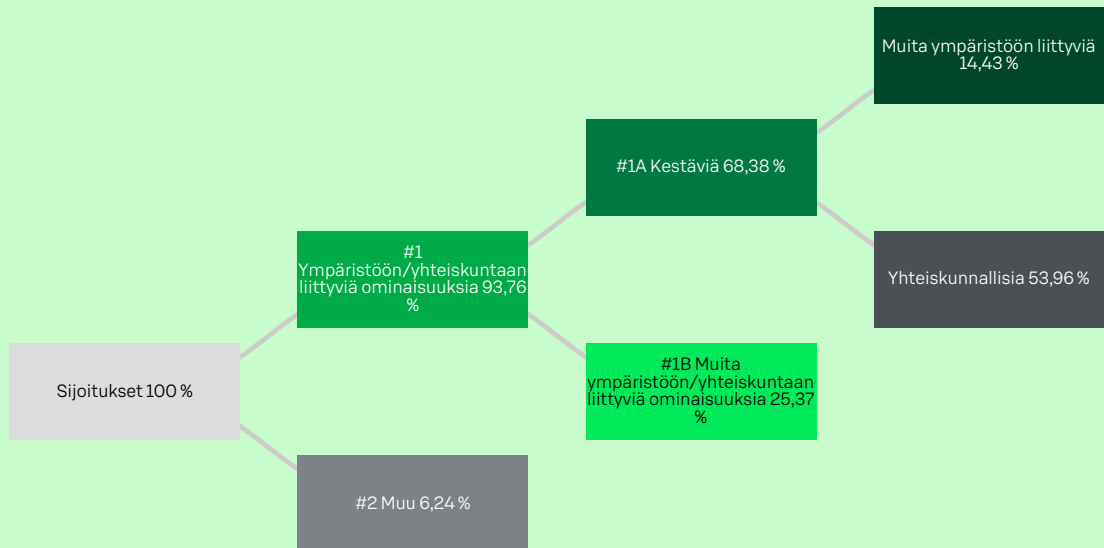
Muita ympäristöön liittyviä 14,43 %

#1A Kestäviä 68,38 %

#1 Ympäristöön/yhteiskuntaan liittyviä ominaisuuksia 93,76 %

Yhteiskunnallisia 53,96 %

#1B Muita ympäristöön/yhteiskuntaan liittyviä ominaisuuksia 25,37 %

Sijoitukset 100 %

#2 Muu 6,24 %